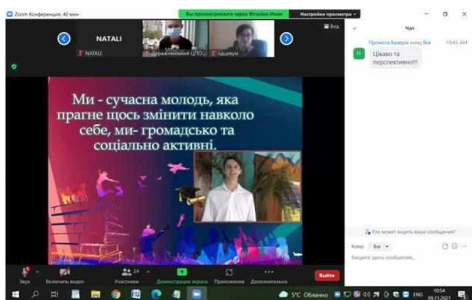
Zoom Конференция. 40 мин

Вы просматриваете экран Віталій Ючин

Настройки просмотра

NATALI

NATALI

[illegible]

Вид

Чат

Пристота Валерія кому Все

10:43 AM

Цікаво та перспективно!!!

Ми - сучасна молодь, яка прагне щось змінити навколо себе, ми- громадсько та соціально активні.

Кто может видеть ваши сообщения?

Кому: Все

Введите здесь сообщение...

Звук

Включить видео

Участники 24

Чат

Демонстрация экрана

Приложения

Дополнительно

Выйти

5°C Облачно

ENG

10:54
05.11.2021